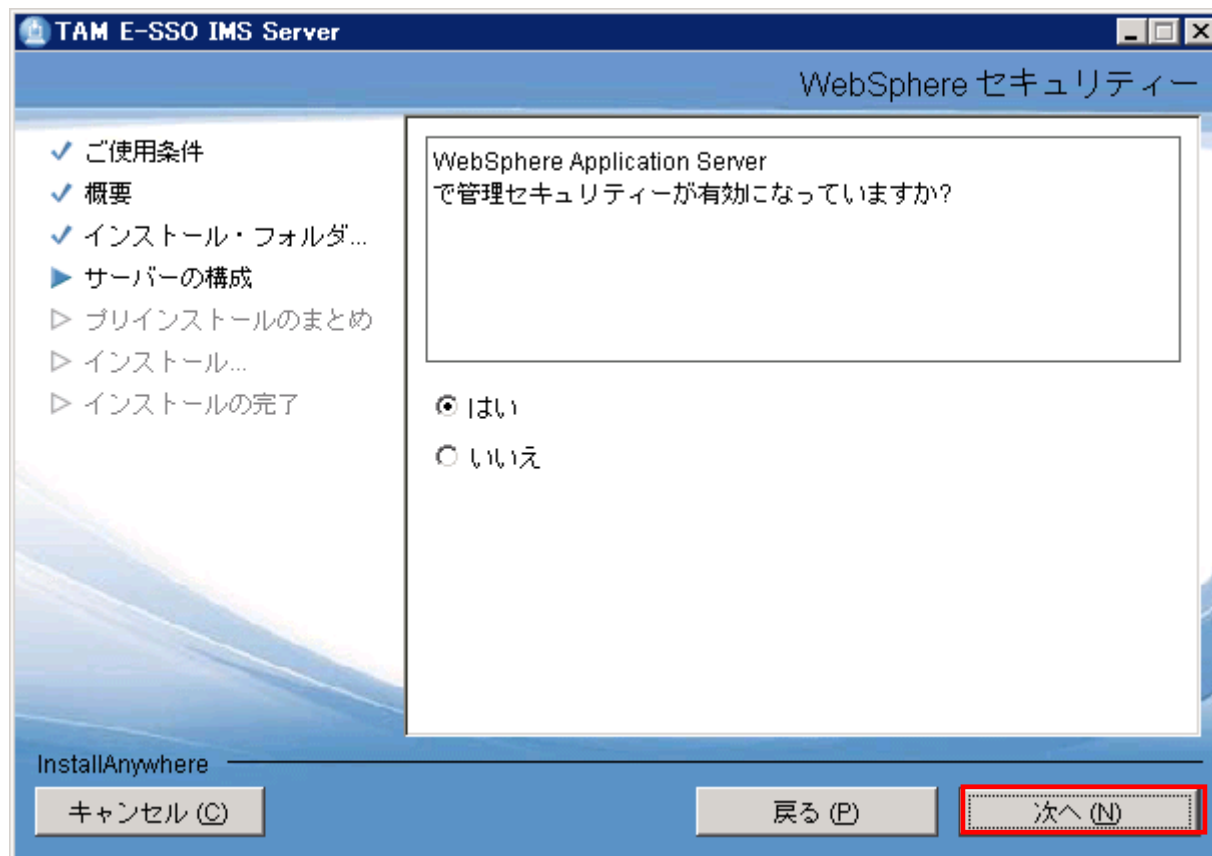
TAM E-SSO IMS Server

WebSphere セキュリティー

✓ ご使用条件
✓ 概要
✓ インストール・フォルダ...
▶ サーバーの構成
▷ プリインストールのまとめ
▷ インストール...
▷ インストールの完了

WebSphere Application Server
で管理セキュリティーが有効になっていますか?

はい
いいえ

InstallAnywhere

キャンセル (C)

戻る (P)

次へ (N)